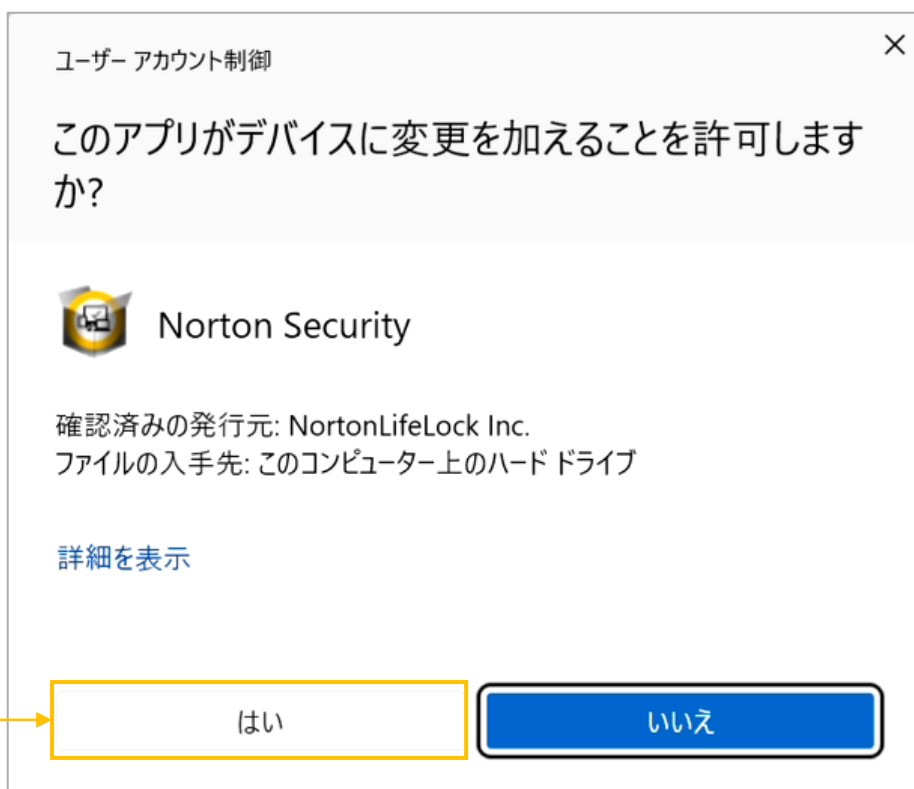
ユーザー アカウント制御

×

このアプリがデバイスに変更を加えることを許可しますか?

Norton Security

確認済みの発行元: NortonLifeLock Inc.
ファイルの入手先: このコンピューター上のハード ドライブ

詳細を表示

はい

いいえ